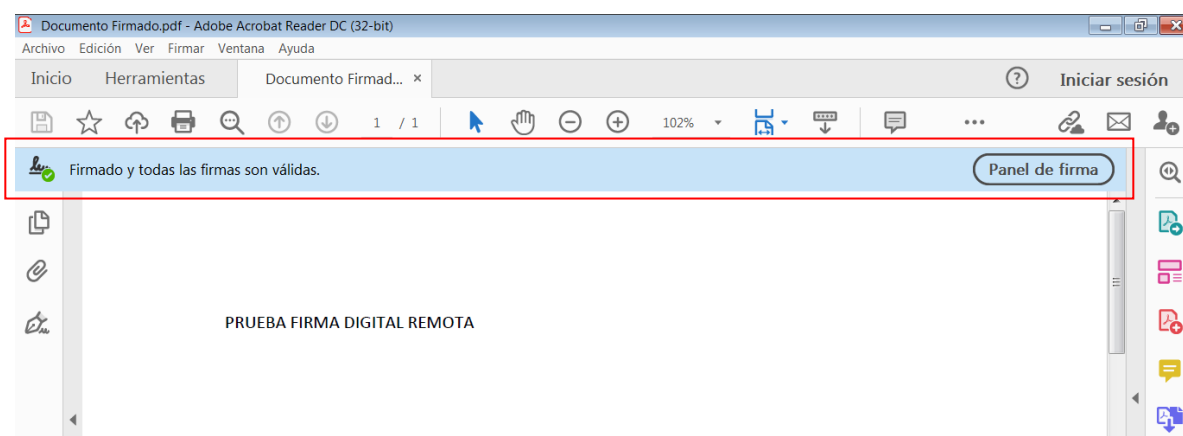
Documento Firmado.pdf - Adobe Acrobat Reader DC (32-bit)
Archivo Edición Ver Firmar Ventana Ayuda
Inicio Herramientas Documento Firmad... ×
Iniciar sesión
1 / 1
102%
Firmado y todas las firmas son válidas.
Panel de firma
PRUEBA FIRMA DIGITAL REMOTA